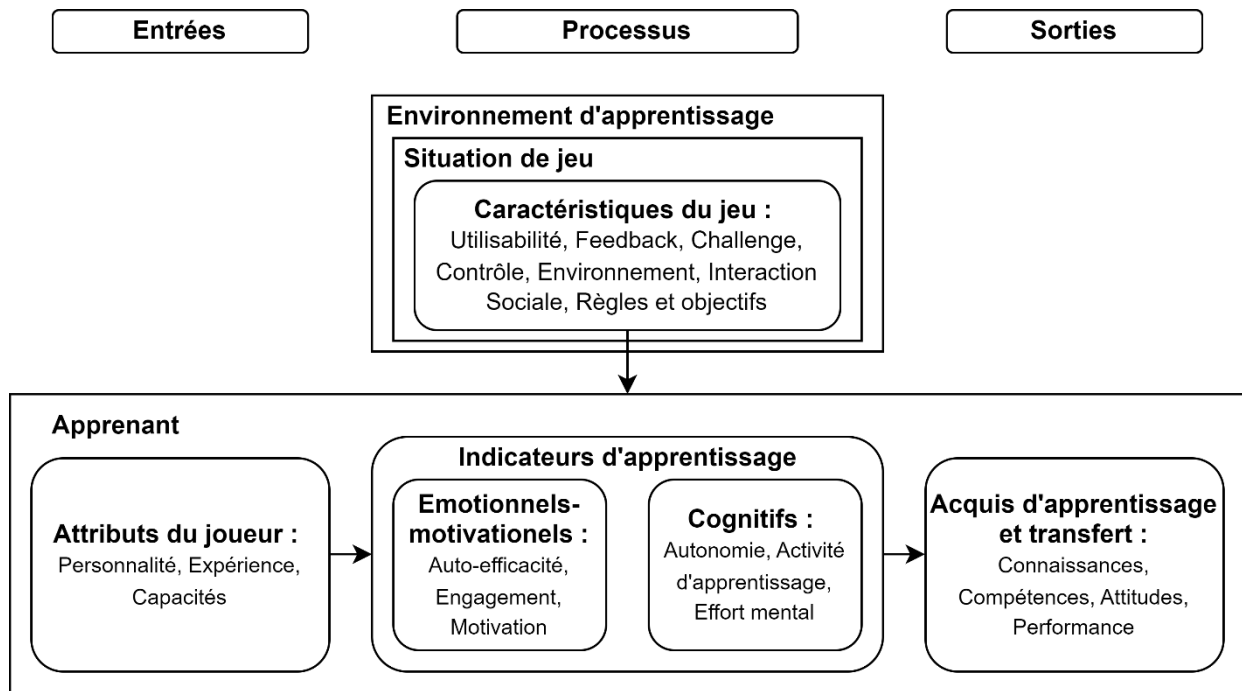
Entrées

Processus

Sorties

Environnement d'apprentissage

Situation de jeu

Caractéristiques du jeu :
Utilisabilité, Feedback, Challenge, Contrôle, Environnement, Interaction Sociale, Règles et objectifs

Apprenant

Attributs du joueur :
Personnalité, Expérience, Capacités

Indicateurs d'apprentissage

Emotionnels-motivationels :
Auto-efficacité, Engagement, Motivation

Cognitifs :
Autonomie, Activité d'apprentissage, Effort mental

Acquis d'apprentissage et transfert :
Connaissances, Compétences, Attitudes, Performance